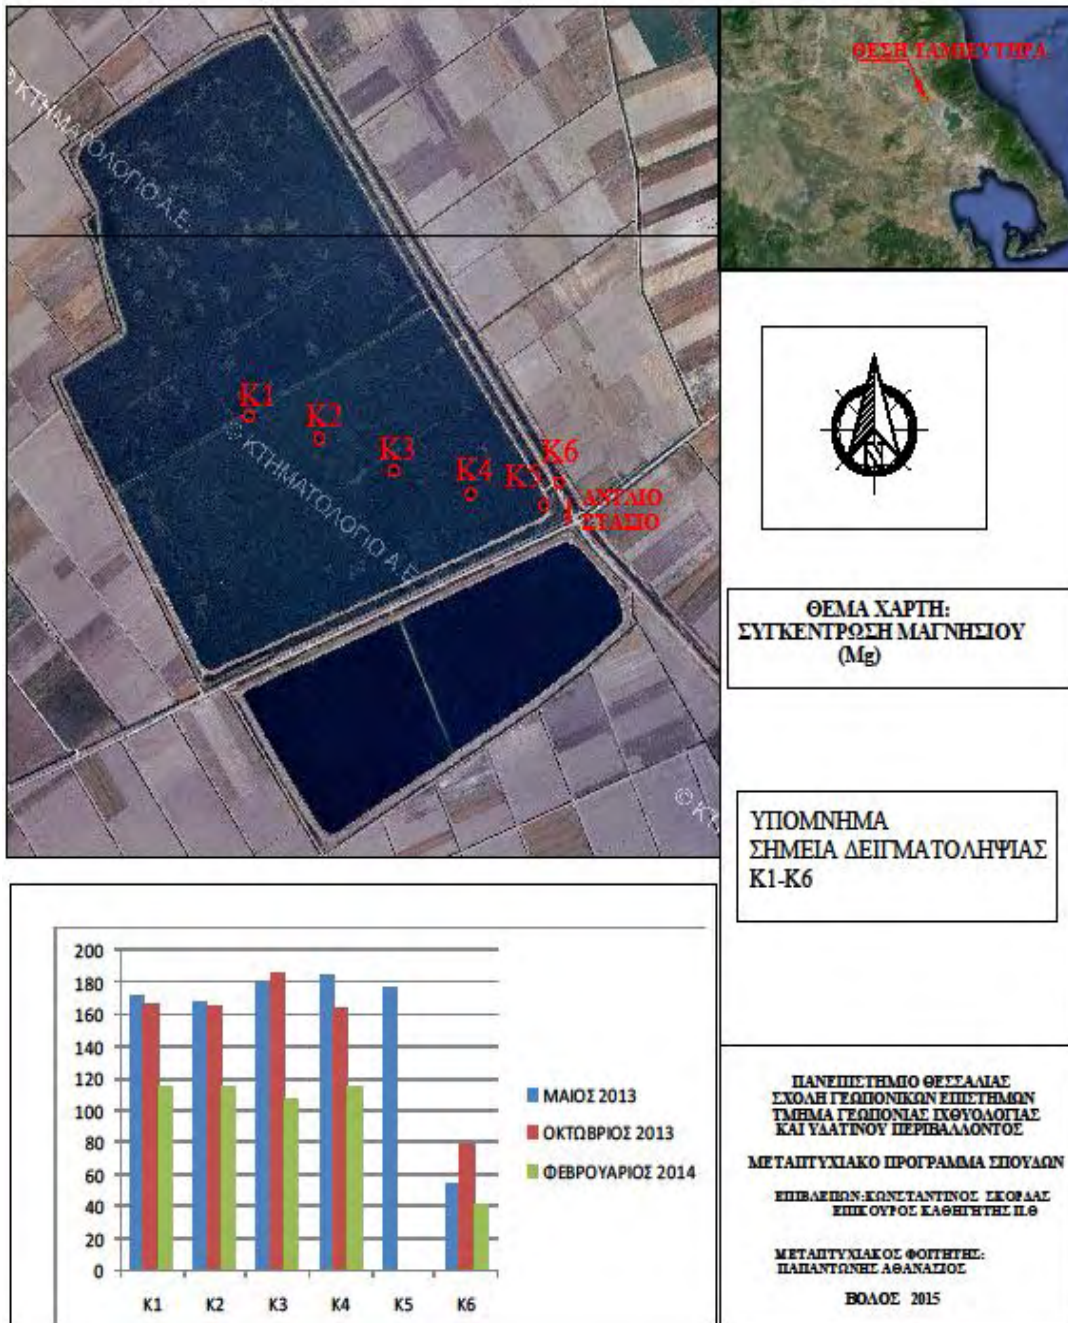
© ΚΤΗΜΑΤΟΛΟΓΙΟ Α.Ε.

ΘΕΣΗ ΤΑΜΙΕΥΤΗΡΑ

K1
K2
K3
K4
K5
K6
ΑΝΤΛΙΟ ΣΤΑΣΙΟ

© ΚΤΗΜΑΤΟΛΟΓΙΟ Α.Ε.

© ΚΤ

N

ΘΕΜΑ ΧΑΡΤΗ: ΣΥΓΚΕΝΤΡΩΣΗ ΜΑΓΝΗΣΙΟΥ (Mg)

ΥΠΟΜΝΗΜΑ
ΣΗΜΕΙΑ ΔΕΙΓΜΑΤΟΛΗΨΙΑΣ
K1-K6

200
180
160
140
120
100
80
60
40
20
0
K1 K2 K3 K4 K5 K6

ΜΑΙΟΣ 2013
ΟΚΤΩΒΡΙΟΣ 2013
ΦΕΒΡΟΥΑΡΙΟΣ 2014

ΠΑΝΕΠΙΣΤΗΜΙΟ ΘΕΣΣΑΛΙΑΣ
ΣΧΟΛΗ ΓΕΩΠΟΝΙΚΩΝ ΕΠΙΣΤΗΜΩΝ
ΤΜΗΜΑ ΓΕΩΠΟΝΙΑΣ ΙΧΘΥΟΛΟΓΙΑΣ ΚΑΙ ΥΔΑΤΙΝΟΥ ΠΕΡΙΒΑΛΛΟΝΤΟΣ

ΜΕΤΑΠΤΥΧΙΑΚΟ ΠΡΟΓΡΑΜΜΑ ΣΠΟΥΔΩΝ

ΕΠΙΒΛΕΠΩΝ:ΚΩΝΣΤΑΝΤΙΝΟΣ ΣΚΟΡΔΑΣ
ΕΠΙΚΟΥΡΟΣ ΚΑΘΗΓΗΤΗΣ Π.Θ

ΜΕΤΑΠΤΥΧΙΑΚΟΣ ΦΟΙΤΗΤΗΣ:
ΠΑΠΑΝΤΩΝΗΣ ΑΘΑΝΑΣΙΟΣ

ΒΟΛΟΣ 2015